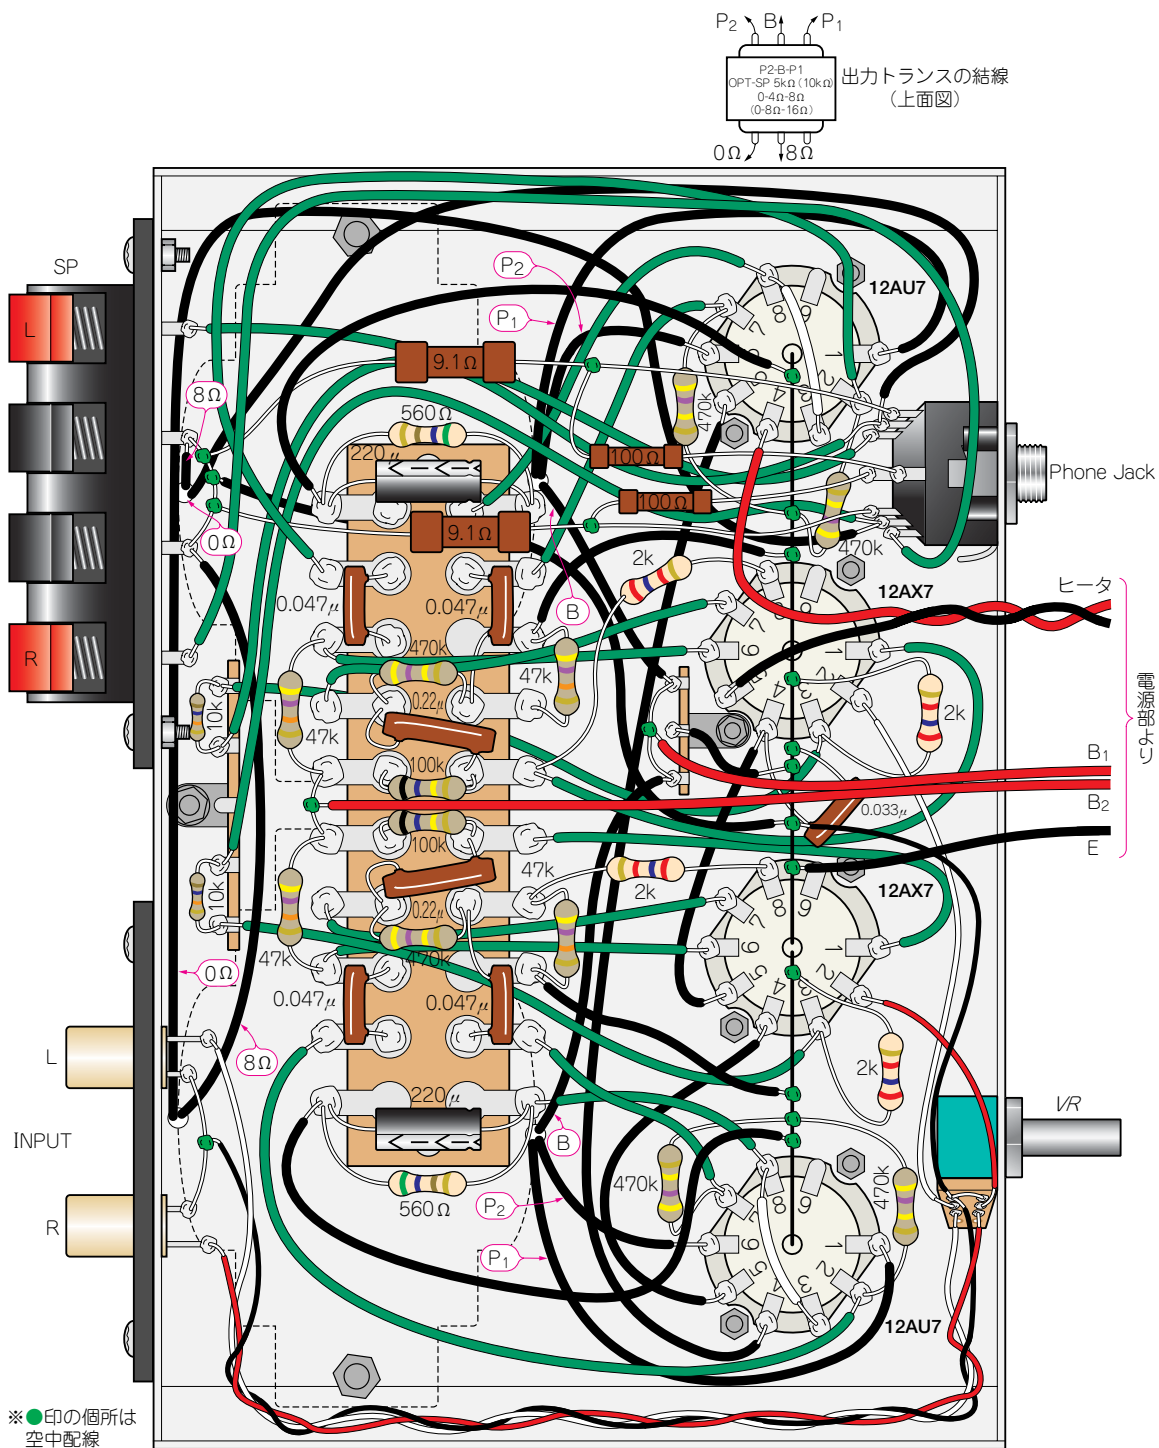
$P_2$ B $P_1$
P2-B-P1
OPT-SP 5kΩ (10kΩ)
0-4Ω-8Ω
(0-8Ω-16Ω)
出力トランスの結線
(上面図)
0Ω 8Ω

SP
L
R
8Ω
0Ω
$P_2$
$P_1$
9.1Ω
560Ω
220μ
9.1Ω
100Ω
100Ω
12AU7
470k
Phone Jack
470k
0.047μ
0.047μ
B
2k
12AX7
ヒータ
470k
47k
0.22μ
47k
10k
100k
2k
電源部より
$B_1$
$B_2$
0.033μ
100k
E
47k
2k
12AX7
10k
0.22μ
47k
470k
0Ω
0.047μ
0.047μ
8Ω
2k
L
INPUT
220μ
B
VR
470k
470k
560Ω
$P_2$
R
$P_1$
12AU7
※●印の個所は空中配線